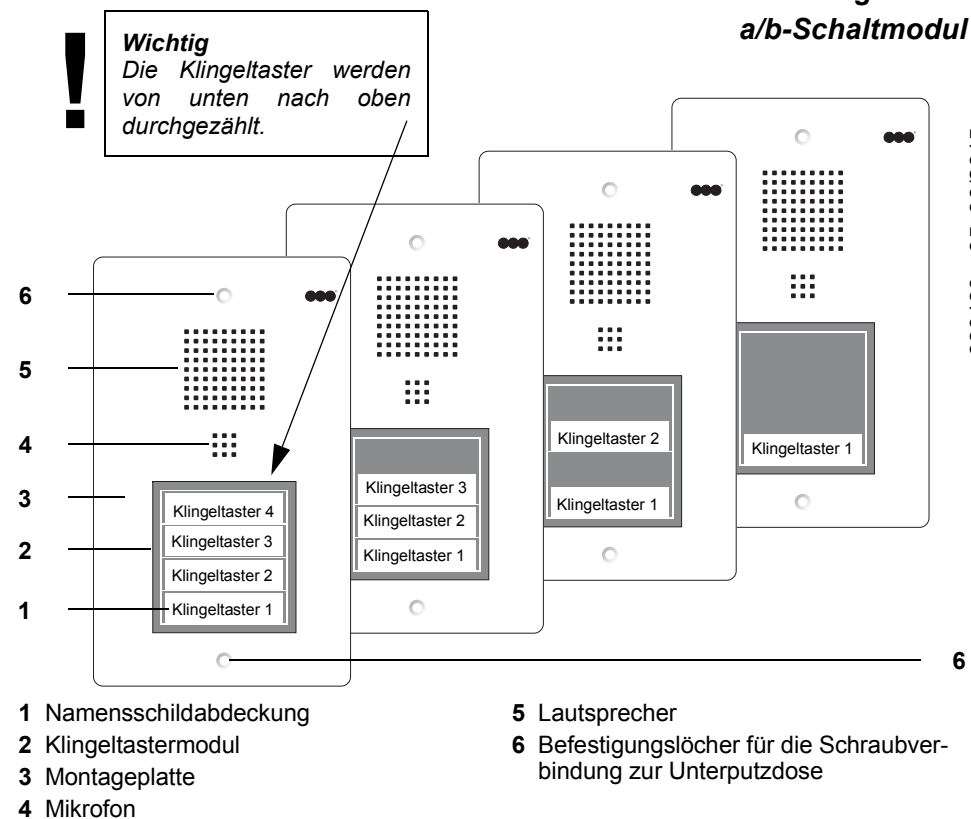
a/b-Schaltmodul

!

Wichtig
Die Klingeltaster werden von unten nach oben durchgezählt.

6
5
4
3
2
1

Klingeltaster 4
Klingeltaster 3
Klingeltaster 2
Klingeltaster 1

Klingeltaster 3
Klingeltaster 2
Klingeltaster 1

Klingeltaster 2
Klingeltaster 1

Klingeltaster 1

6

1 Namensschildabdeckung
2 Klingeltastermodul
3 Montageplatte
4 Mikrofon
5 Lautsprecher
6 Befestigungslöcher für die Schraubverbindung zur Unterputzdose